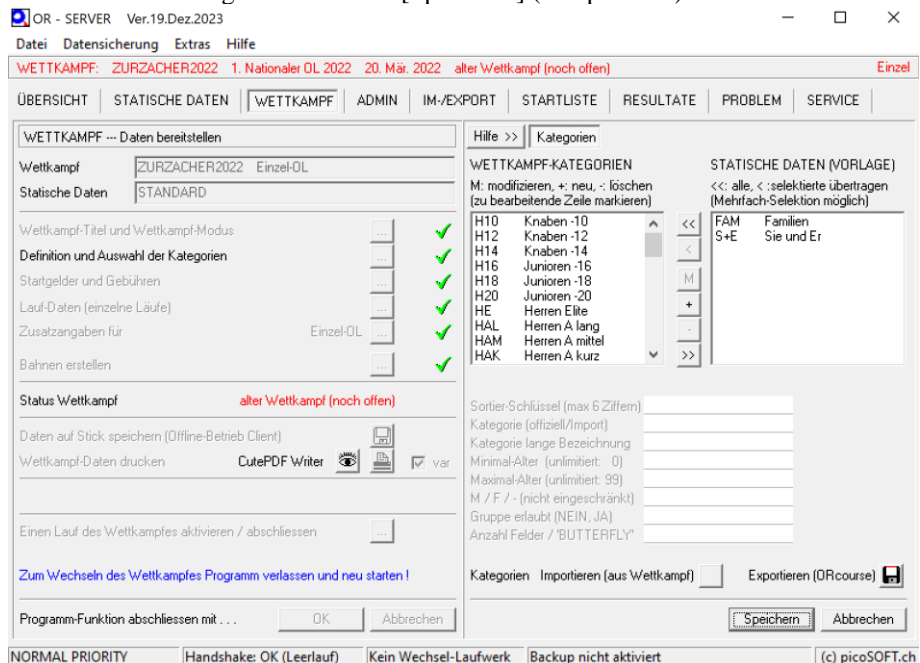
OR - SERVER Ver.19.Dez.2023

Datei Datensicherung Extras Hilfe

WETTKAMPF: ZURZACHER2022 1. Nationaler OL 2022 20. Mär. 2022 alter Wettkampf (noch offen) Einzel

ÜBERSICHT | STATISCHE DATEN | WETTKAMPF | ADMIN | IM-/EXPORT | STARTLISTE | RESULTATE | PROBLEM | SERVICE

WETTKAMPF --- Daten bereitstellen

Wettkampf ZURZACHER2022 Einzel-OL
Statische Daten STANDARD

Wettkampf-Titel und Wettkampf-Modus ...
Definition und Auswahl der Kategorien ...
Startgelder und Gebühren ...
Lauf-Daten (einzelne Läufe) ...
Zusatzangaben für Einzel-OL ...
Bahnen erstellen ...

Status Wettkampf alter Wettkampf (noch offen)

Daten auf Stick speichern (Offline-Betrieb Client)
Wettkampf-Daten drucken CutePDF Writer var

Einen Lauf des Wettkampfes aktivieren / abschliessen ...

Zum Wechseln des Wettkampfes Programm verlassen und neu starten !

Programm-Funktion abschliessen mit . . . OK Abbrechen

Hilfe >> Kategorien

WETTKAMPF-KATEGORIEN
M: modifizieren, +: neu, -: löschen (zu bearbeitende Zeile markieren)

| | |
|---|---|
| H10 | Knaben -10 |
| H12 | Knaben -12 |
| H14 | Knaben -14 |
| H16 | Junioren -16 |
| H18 | Junioren -18 |
| H20 | Junioren -20 |
| HE | Herren Elite |
| HAL | Herren A lang |
| HAM | Herren A mittel |
| HAK | Herren A kurz |

<< < M + - >>

STATISCHE DATEN (VORLAGE)
<<: alle, < :selektierte übertragen (Mehrfach-Selektion möglich)

| | |
|---|---|
| FAM | Familien |
| S+E | Sie und Er |

Sortier-Schlüssel (max 6 Ziffern)
Kategorie (offiziell/Import)
Kategorie lange Bezeichnung
Minimal-Alter (unlimitiert: 0)
Maximal-Alter (unlimitiert: 99)
M / F / - (nicht eingeschränkt)
Gruppe erlaubt (NEIN, JA)
Anzahl Felder / 'BUTTERFLY'

Kategorien Importieren (aus Wettkampf) Exportieren (ORcourse)

Speichern Abbrechen

NORMAL PRIORITY | Handshake: OK (Leerlauf) | Kein Wechsel-Laufwerk | Backup nicht aktiviert | (c) picoSOFT.ch